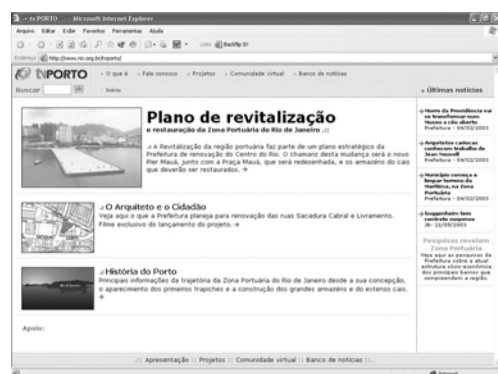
:: tvPORTO - Microsoft Internet Explorer

Arquivo Editar Exibir Favoritos Ferramentas Ajuda

Links Backflip It!

Endereço http://www.rio.org.br/tvporto/

tvPORTO :: O que é :: Fale conosco :: Projetos :: Comunidade virtual :: Banco de notícias

Buscar ok :: Índice

:: Últimas notícias

Plano de revitalização
e restauração da Zona Portuária do Rio de Janeiro .::

.:: A Revitalização da região portuária faz parte de um plano estratégico da Prefeitura de renovação do Centro do Rio. O chamariz desta mudança será o novo Pier Mauá, junto com a Praça Mauá, que será redesenhada, e os armazéns do cais que deverão ser restaurados. →

.:: O Arquiteto e o Cidadão
Veja aqui o que a Prefeitura planeja para renovação das ruas Sacadura Cabral e Livramento. Filme exclusivo do lançamento do projeto. →

.:: História do Porto
Principais informações da trajetória da Zona Portuária do Rio de Janeiro desde a sua concepção, o aparecimento dos primeiros trapiches e a construção dos grandes armazéns e do extenso cais. →

Apoio:

→ Morro da Providência vai se transformar num Museu a céu aberto
Prefeitura - 04/02/2003

→ Arquitetos cariocas conhecem trabalho de Jean Nouvel
Prefeitura - 04/02/2003

→ Município começa a limpar terreno da Marítima, na Zona Portuária
Prefeitura - 04/02/2003

→ Guggenheim tem contrato suspenso
JB - 21/05/2003

Pesquisas revelam Zona Portuária
Veja aqui as pesquisas da Prefeitura sobre a atual estrutura sócio-econômica dos principais bairros que compreendem a região.

.:: Apresentação :: Projetos :: Comunidade virtual :: Banco de notícias ::.

Internet